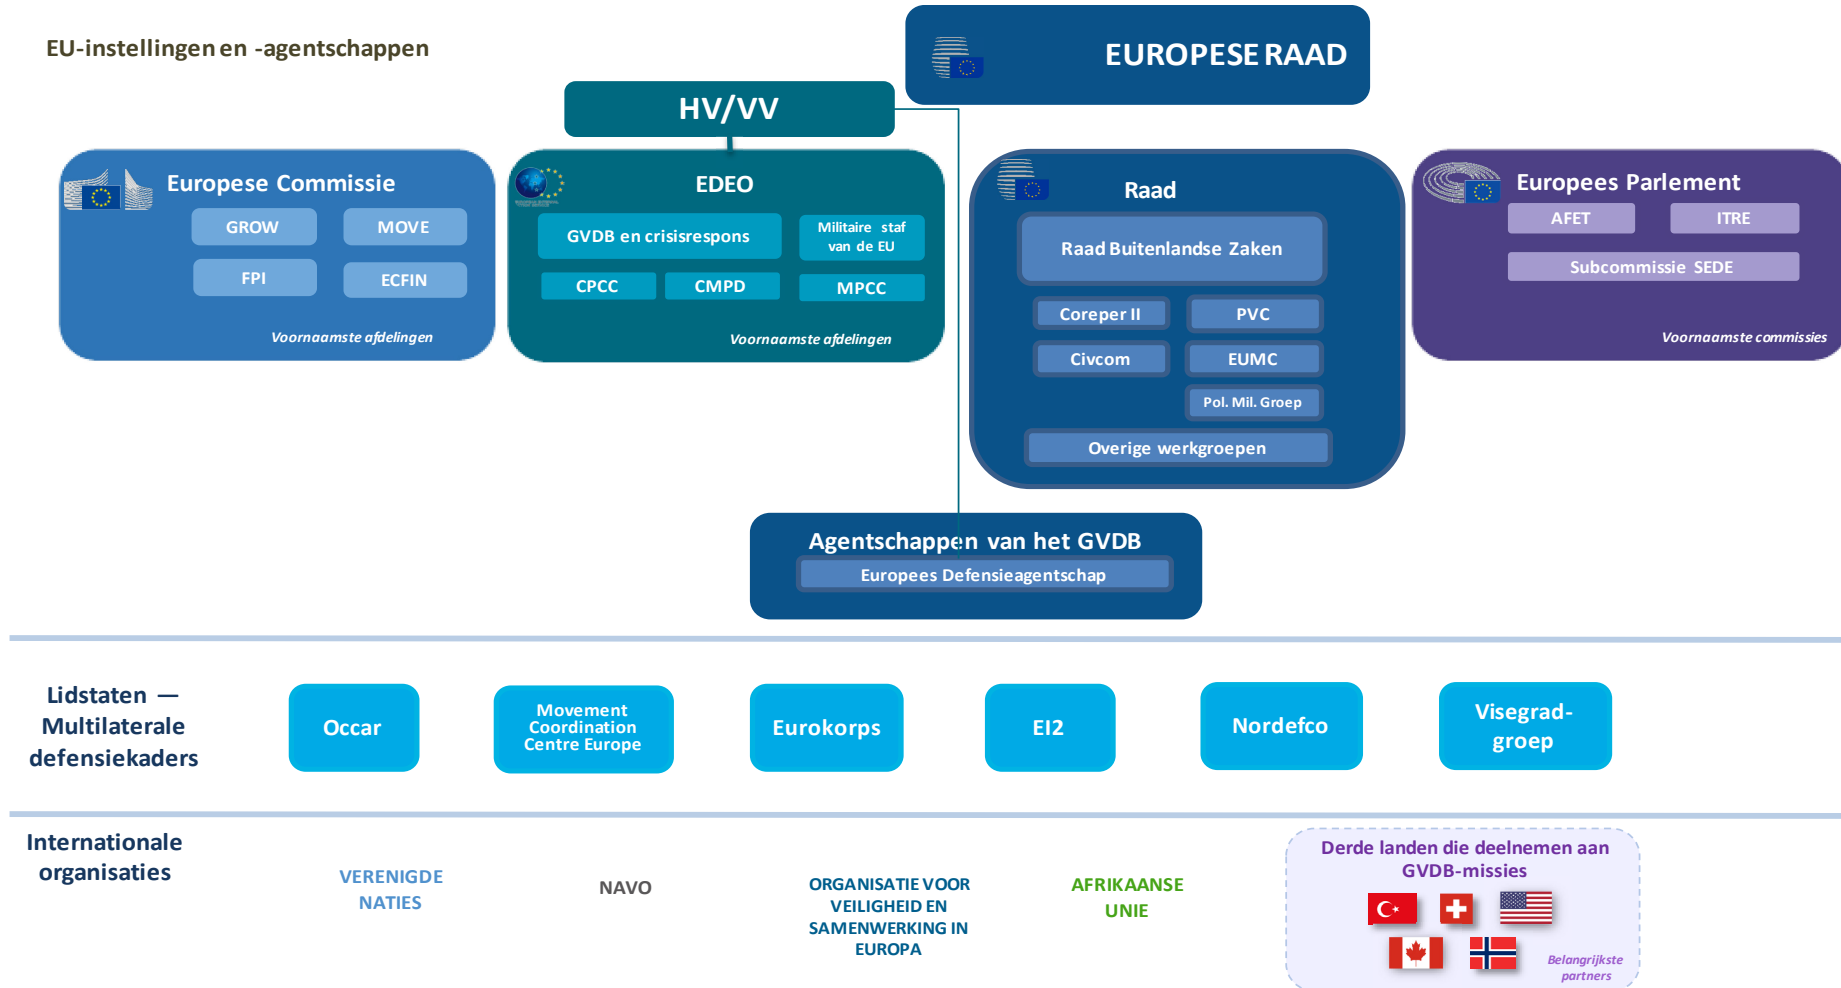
EU-instellingen en -agentschappen

EUROPESE RAAD

HV/VV

Europese Commissie

GROW

MOVE

FPI

ECFIN

Voornaamste afdelingen

EDEO

GVDB en crisisrespons

Militaire staf van de EU

CPCC

CMPD

MPCC

Voornaamste afdelingen

Raad

Raad Buitenlandse Zaken

Coreper II

PVC

Civcom

EUMC

Pol. Mil. Groep

Overige werkgroepen

Europees Parlement

AFET

ITRE

Subcommissie SEDE

Voornaamste commissies

Agentschappen van het GVDB

Europees Defensieagentschap

Lidstaten — Multilaterale defensiekaders

Occar

Movement Coordination Centre Europe

Eurokorps

EI2

Nordefco

Visegrad-groep

Internationale organisaties

VERENIGDE NATIES

NAVO

ORGANISATIE VOOR VEILIGHEID EN SAMENWERKING IN EUROPA

AFRIKAANSE UNIE

Derde landen die deelnemen aan GVDB-missies

Belangrijkste partners